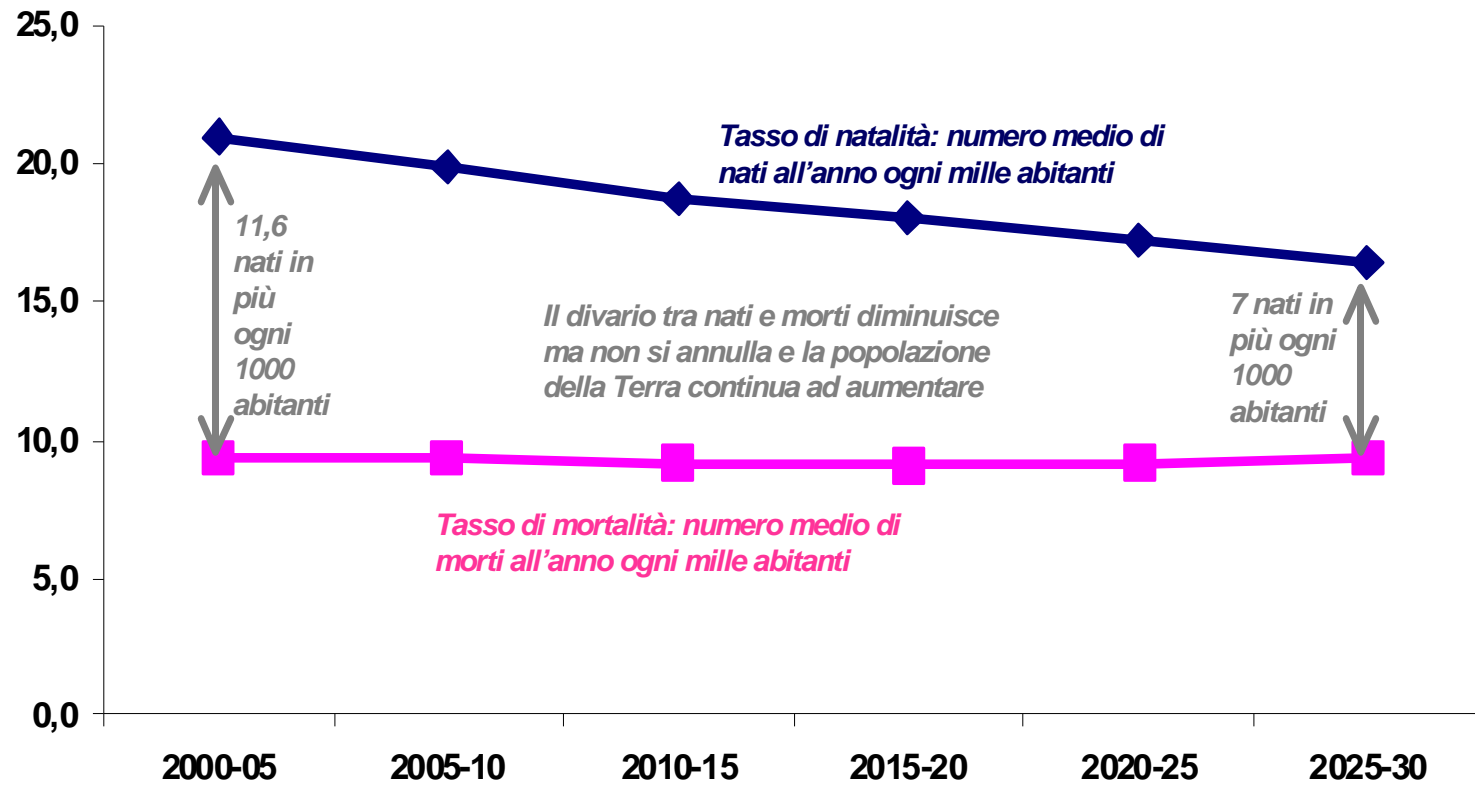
25,0
20,0
15,0
10,0
5,0
0,0

Tasso di natalità: numero medio di nati all'anno ogni mille abitanti

11,6 nati in più ogni 1000 abitanti

Il divario tra nati e morti diminuisce ma non si annulla e la popolazione della Terra continua ad aumentare

7 nati in più ogni 1000 abitanti

Tasso di mortalità: numero medio di morti all'anno ogni mille abitanti

2000-05
2005-10
2010-15
2015-20
2020-25
2025-30